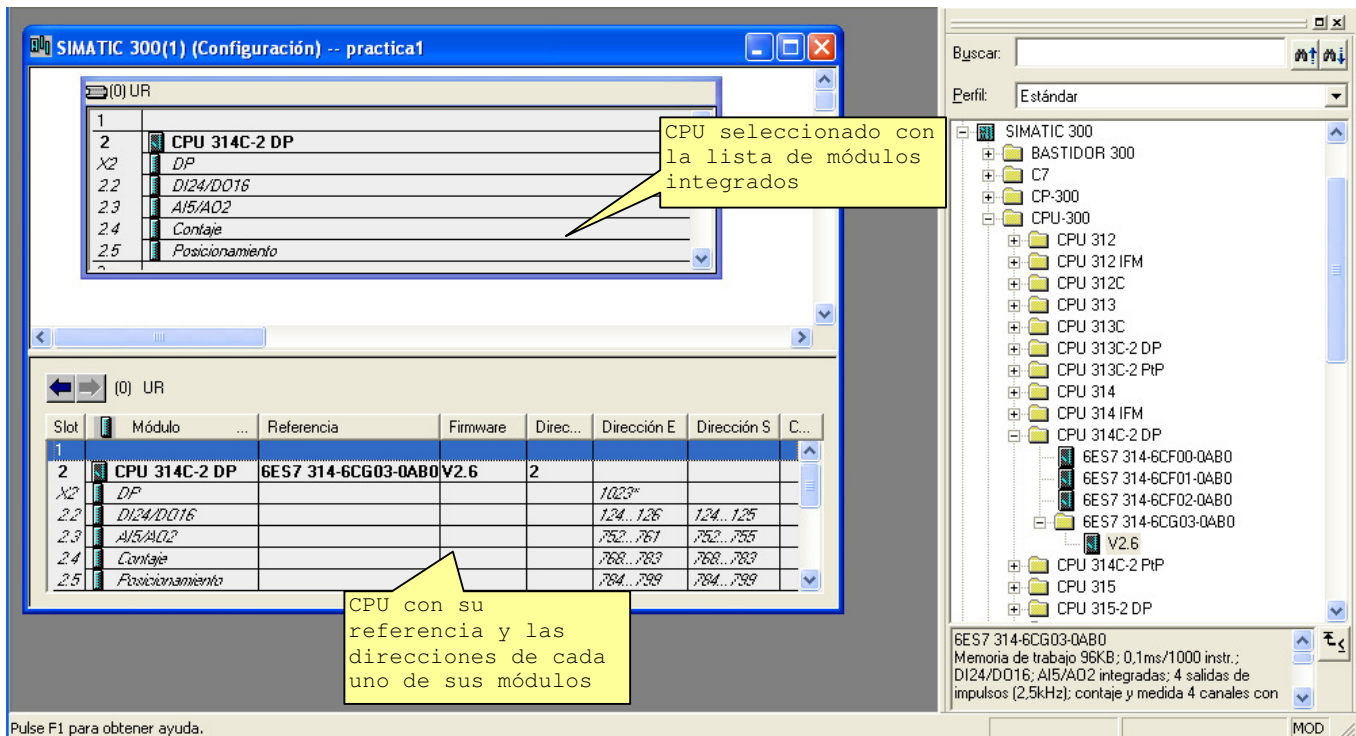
SIMATIC 300(1) (Configuración) -- practica1

(0) UR

| | |
|---|---|
| 1 | |
| 2 | CPU 314C-2 DP |
| X2 | DP |
| 2.2 | DI24/DO16 |
| 2.3 | AI5/AO2 |
| 2.4 | Contaje |
| 2.5 | Posicionamiento |

CPU seleccionado con la lista de módulos integrados

(0) UR

| Slot | Módulo | Referencia | Firmware | Direc... | Dirección E | Dirección S | C... |
|---|---|---|---|---|---|---|---|
| 1 | | | | | | | |
| 2 | CPU 314C-2 DP | 6ES7 314-6CG03-0AB0 | V2.6 | 2 | | | |
| X2 | DP | | | | 1023* | | |
| 2.2 | DI24/DO16 | | | | 124...126 | 124...125 | |
| 2.3 | AI5/AO2 | | | | 752...761 | 752...755 | |
| 2.4 | Contaje | | | | 768...783 | 768...783 | |
| 2.5 | Posicionamiento | | | | 784...799 | 784...799 | |

CPU con su referencia y las direcciones de cada uno de sus módulos

Buscar:

Perfil: Estándar

SIMATIC 300
BASTIDOR 300
C7
CP-300
CPU-300
CPU 312
CPU 312 IFM
CPU 312C
CPU 313
CPU 313C
CPU 313C-2 DP
CPU 313C-2 PtP
CPU 314
CPU 314 IFM
CPU 314C-2 DP
6ES7 314-6CF00-0AB0
6ES7 314-6CF01-0AB0
6ES7 314-6CF02-0AB0
6ES7 314-6CG03-0AB0
V2.6
CPU 314C-2 PtP
CPU 315
CPU 315-2 DP

6ES7 314-6CG03-0AB0
Memoria de trabajo 96KB; 0,1ms/1000 instr.; DI24/DO16; AI5/AO2 integradas; 4 salidas de impulsos (2,5kHz); contaje y medida 4 canales con

Pulse F1 para obtener ayuda.

MOD